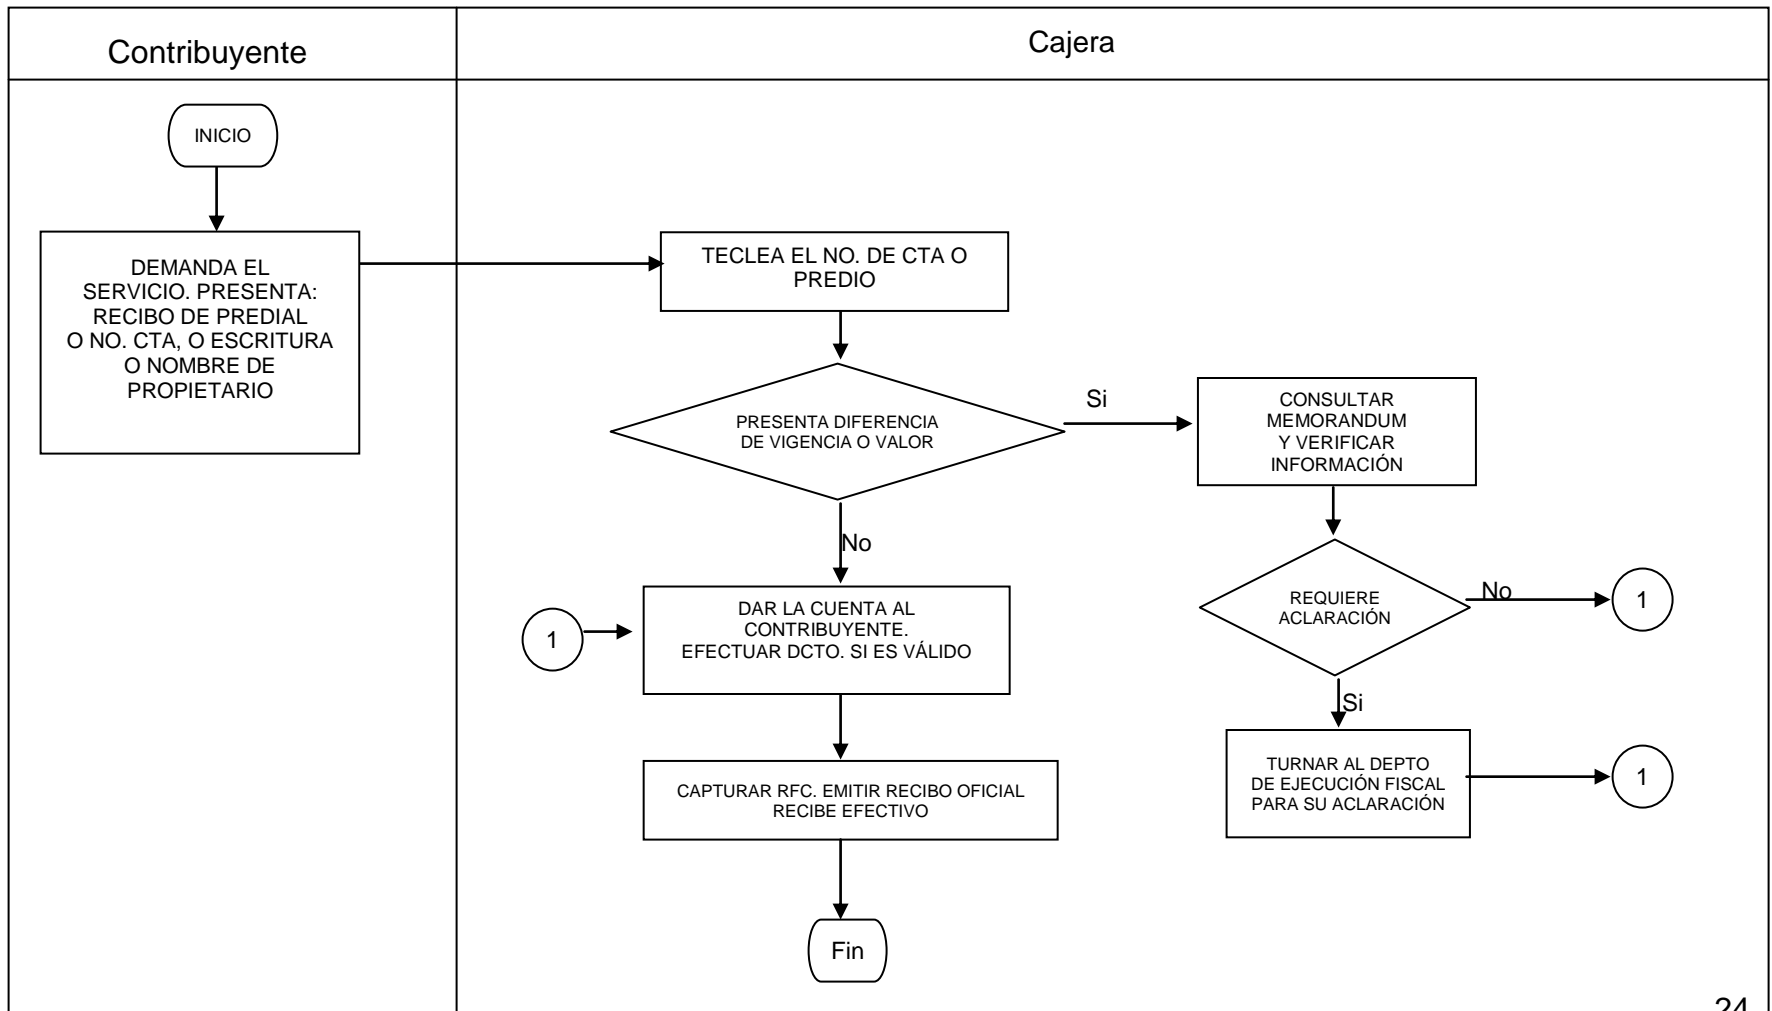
Contribuyente

Cajera

INICIO

DEMANDA EL SERVICIO. PRESENTA: RECIBO DE PREDIAL O NO. CTA, O ESCRITURA O NOMBRE DE PROPIETARIO

TECLEA EL NO. DE CTA O PREDIO

PRESENTA DIFERENCIA DE VIGENCIA O VALOR

Si

CONSULTAR MEMORANDUM Y VERIFICAR INFORMACIÓN

No

REQUIERE ACLARACIÓN

No

1

1

DAR LA CUENTA AL CONTRIBUYENTE. EFECTUAR DCTO. SI ES VÁLIDO

Si

TURNAR AL DEPTO DE EJECUCIÓN FISCAL PARA SU ACLARACIÓN

1

CAPTURAR RFC. EMITIR RECIBO OFICIAL RECIBE EFECTIVO

Fin

24